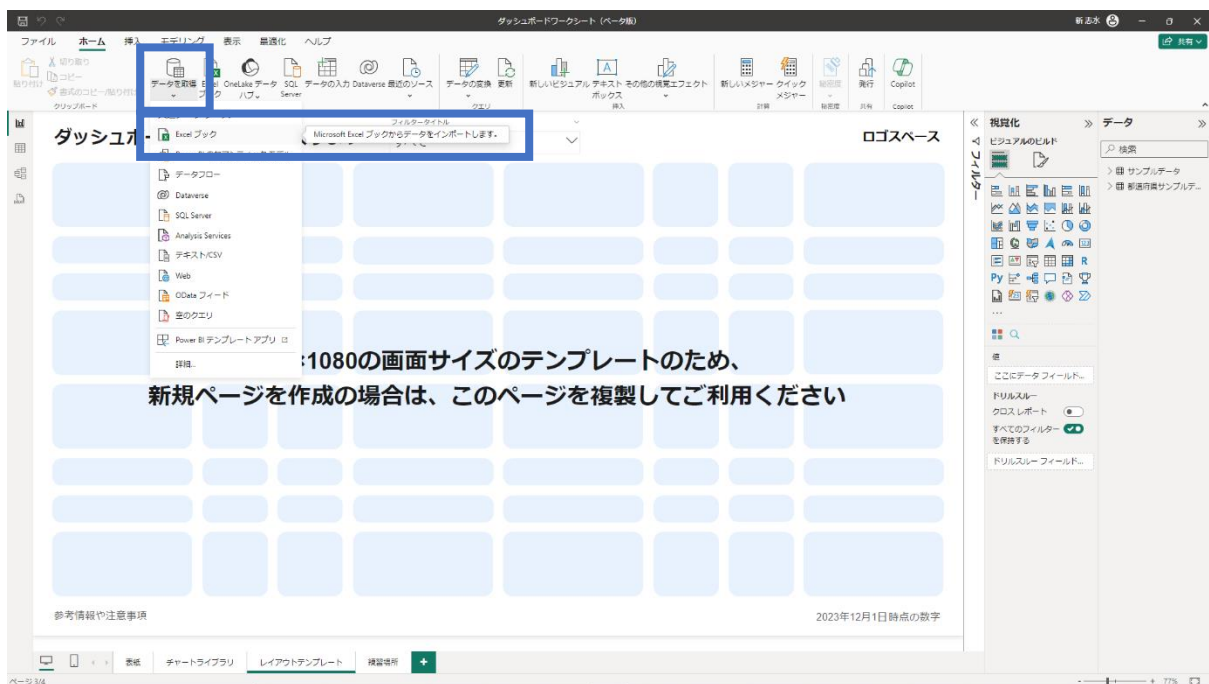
ダッシュボードワークシート (ベータ版)

新 志水

共有

ファイル ホーム 挿入 モデリング 表示 最適化 ヘルプ

貼り付け
切り取り
コピー
書式のコピー/貼り付け
クリップボード

データを取得
Excel ブック
OneLake データ ハブ
SQL Server
データの入力
Dataverse
最近のソース
データの変換
更新
クエリ
新しいビジュアル
テキスト ボックス
その他の視覚エフェクト
挿入
新しいメジャー
クイック メジャー
計算
秘密度
秘密度
発行
共有
Copilot
Copilot

Excel ブック
Microsoft Excel ブックからデータをインポートします。
データフロー
Dataverse
SQL Server
Analysis Services
テキスト/CSV
Web
OData フィード
空のクエリ
Power BI テンプレート アプリ
詳細...

フィルタータイトル

ダッシュボ

ロゴスペース

:1080の画面サイズのテンプレートのため、
新規ページを作成の場合は、このページを複製してご利用ください

参考情報や注意事項

2023年12月1日時点の数字

フィルター

視覚化
ビジュアルのビルド
値
ここにデータ フィールド...
ドリルスルー
クロス レポート
すべてのフィルターを保持する
ドリルスルー フィールド...

データ
検索
サンプルデータ
都道府県サンプルデ...

表紙 チャートライブラリ レイアウトテンプレート 練習場所 +

ページ 3/4

77%